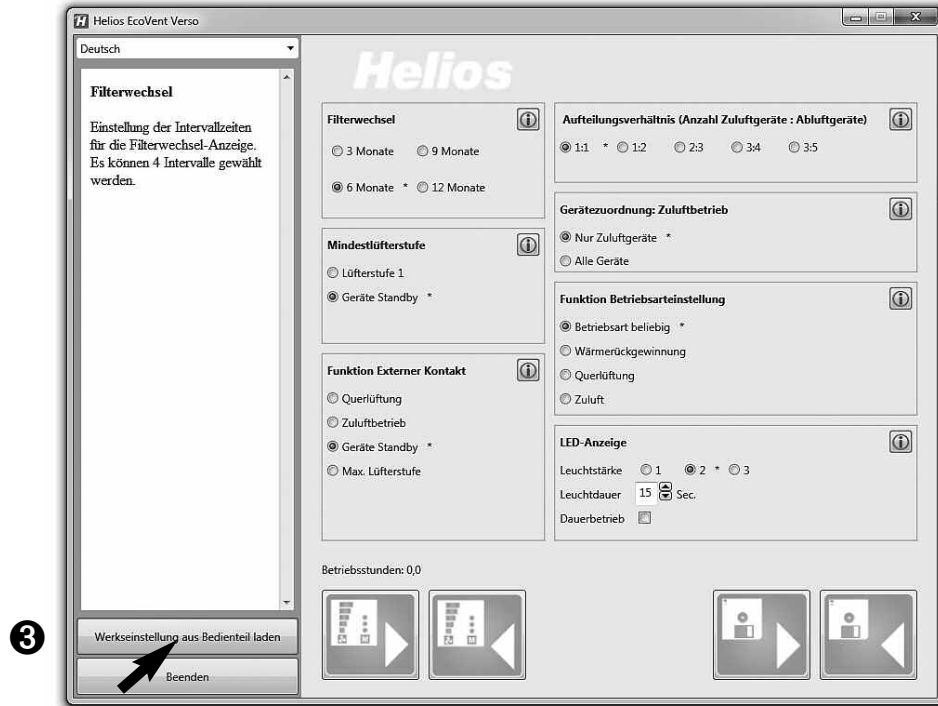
Helios EcoVent Verso

Deutsch

Filterwechsel

Einstellung der Intervallzeiten für die Filterwechsel-Anzeige. Es können 4 Intervalle gewählt werden.

Helios

Filterwechsel

3 Monate 9 Monate

6 Monate * 12 Monate

Mindestlüfterstufe

Lüfterstufe 1

Geräte Standby *

Funktion Externer Kontakt

Querlüftung

Zuluftbetrieb

Geräte Standby *

Max. Lüfterstufe

Aufteilungsverhältnis (Anzahl Zuluftgeräte : Abluftgeräte)

1:1 * 1:2 2:3 3:4 3:5

Gerätezuordnung: Zuluftbetrieb

Nur Zuluftgeräte *

Alle Geräte

Funktion Betriebsarteinstellung

Betriebsart beliebig *

Wärmerückgewinnung

Querlüftung

Zuluft

LED-Anzeige

Leuchtstärke 1 2 * 3

Leuchtdauer 15 Sec.

Dauerbetrieb

Betriebsstunden: 0,0

3

Werkseinstellung aus Bedienteil laden

Beenden